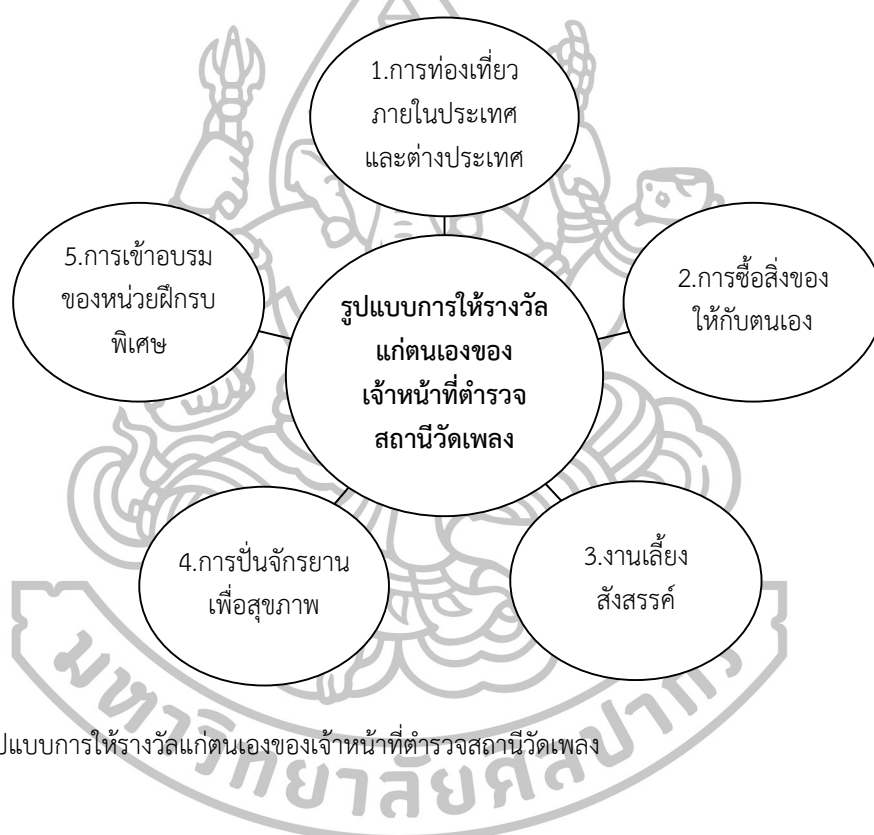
1.การท่องเที่ยว ภายในประเทศ และต่างประเทศ

5.การเข้าอบรม ของหน่วยฝึกรบ พิเศษ

รูปแบบการให้รางวัล แก่ตนเองของ เจ้าหน้าที่ตำรวจ สถานีวัดเพลง

2.การซื้อสิ่งของ ให้กับตนเอง

4.การปั่นจักรยาน เพื่อสุขภาพ

3.งานเลี้ยง สังสรรค์

มหาวิทยาลัยศิลปากร

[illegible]ปแบบการให้รางวัลแก่ตนเองของเจ้าหน้าที่ตำรวจสถานีวัดเพลง